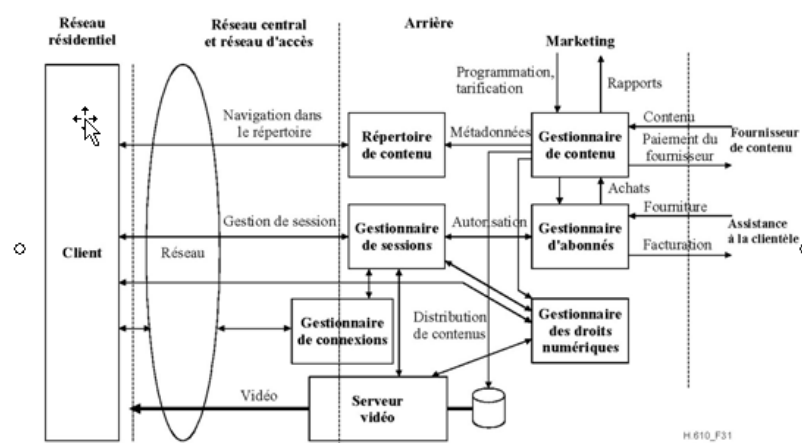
Réseau résidentiel

Réseau central et réseau d'accès

Arrière

Marketing

Programmation, tarification

Rapports

Contenu

Paiement du fournisseur

Fournisseur de contenu

Navigation dans le répertoire

Métadonnées

Répertoire de contenu

Gestionnaire de contenu

Achats

Fourniture

Assistance à la clientèle

Gestion de session

Autorisation

Gestionnaire de sessions

Gestionnaire d'abonnés

Facturation

Client

Réseau

Gestionnaire de connexions

Distribution de contenus

Gestionnaire des droits numériques

Vidéo

Serveur vidéo

H.610_F31